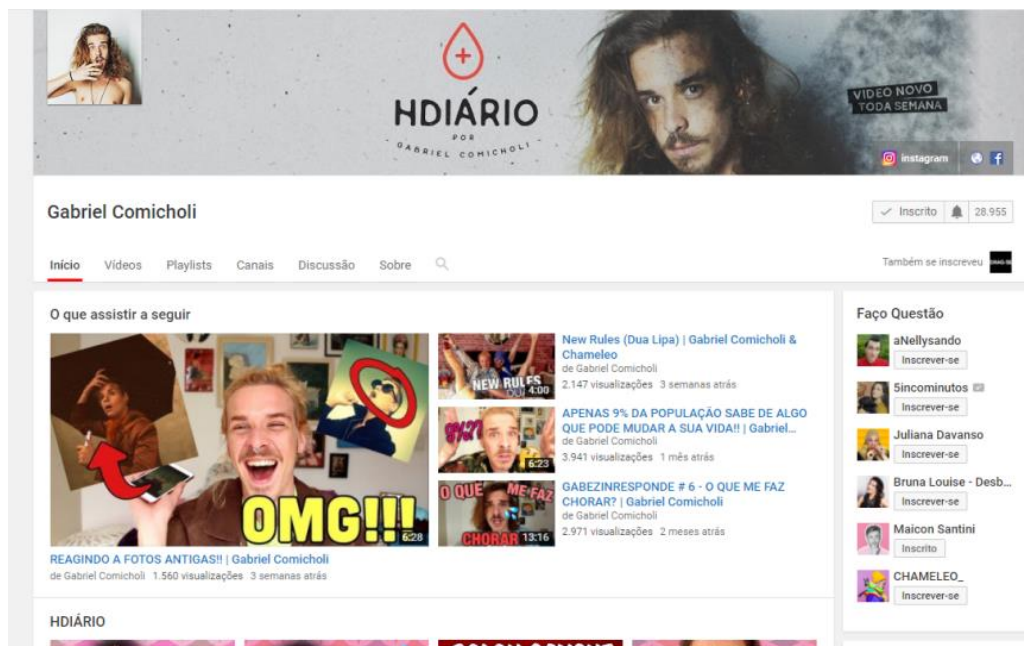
HDIÁRIO
POR
GABRIEL COMICHOLI

VIDEO NOVO
TODA SEMANA

instagram

Gabriel Comicholi

Inscrito 28.955

Início Vídeos Playlists Canais Discussão Sobre

Também se inscreveu

O que assistir a seguir

OMG!!!
6:28

REAGINDO A FOTOS ANTIGAS!! | Gabriel Comicholi
de Gabriel Comicholi 1.560 visualizações 3 semanas atrás

NEW RULES
4:00
New Rules (Dua Lipa) | Gabriel Comicholi & Chameleo
de Gabriel Comicholi
2.147 visualizações 3 semanas atrás

6:23
APENAS 9% DA POPULAÇÃO SABE DE ALGO QUE PODE MUDAR A SUA VIDA!! | Gabriel...
de Gabriel Comicholi
3.941 visualizações 1 mês atrás

O QUE ME FAZ CHORAR
13:16
GABEZINRESPONDE # 6 - O QUE ME FAZ CHORAR? | Gabriel Comicholi
de Gabriel Comicholi
2.971 visualizações 2 meses atrás

HDIÁRIO

Faço Questão

aNellysando
Inscrever-se

5incominutos
Inscrever-se

Juliana Davanso
Inscrever-se

Bruna Louise - Desb...
Inscrever-se

Maicon Santini
Inscrito

CHAMELEO_
Inscrever-se